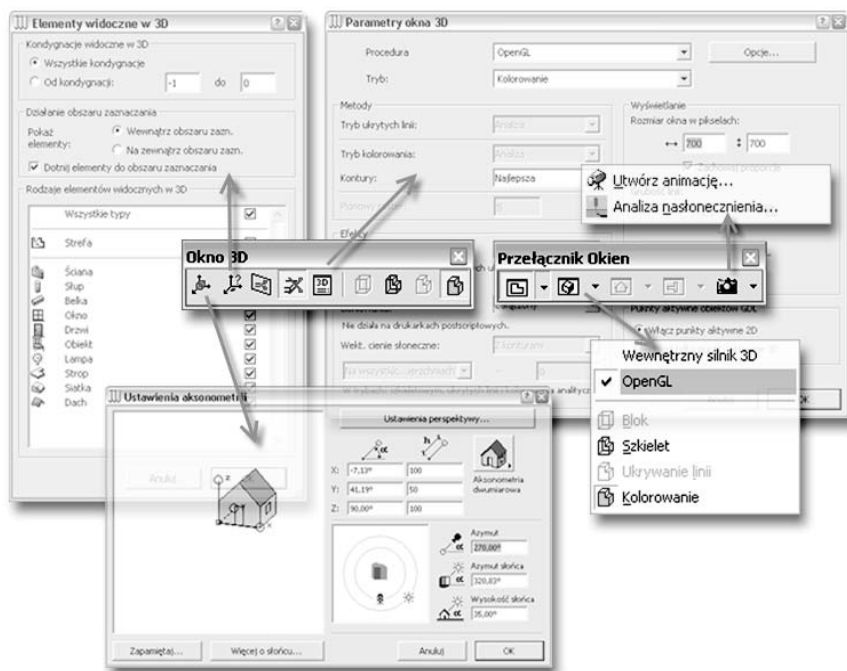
Elementy widoczne w 3D

Kondygnacje widoczne w 3D
Wszystkie kondygnacje
Od kondygnacji: -1 do 0

Działanie obszaru zaznaczania
Pokaż elementy:
Wewnątrz obszaru zazn.
Na zewnątrz obszaru zazn.
Dotnij elementy do obszaru zaznaczania

Rodzaje elementów widocznych w 3D
Wszystkie typy
Strefa
Ściana
Słup
Belka
Okno
Drzwi
Obiekt
Lampa
Strop
Siatka
Dach

Anuluj

Parametry okna 3D

Procedura OpenGL Opcje...
Tryb: Kolorowanie

Metody
Tryb ukrytych linii: Analiza
Tryb kolorowania: Analiza
Kontury: Najlepsza
Ponowny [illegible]

Efekty

Wyświetlanie
Rozmiar okna w pikselach:
700 700

Nie działa na drukarkach postscriptowych.
Wekt. cienie słoneczne: 2 konturami
Na wszystkich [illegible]

Punkty aktywne obiektów GDL
Włącz punkty aktywne 2D

OK

Utwórz animację...
Analiza nasłonecznienia...

Okno 3D

Przełącznik Okien

Wewnętrzny silnik 3D
OpenGL
Blok
Szkielet
Ukrywanie linii
Kolorowanie

Ustawienia aksonometrii

Ustawienia perspektywy...

X: -7,13° 100
Y: 41,19° 50
Z: 90,00° 100

Aksonometria dwumiarowa

Azymut 270,00°
Azymut słońca 320,83°
Wysokość słońca 35,00°

Zapamiętaj... Więcej o słońcu... Anuluj OK